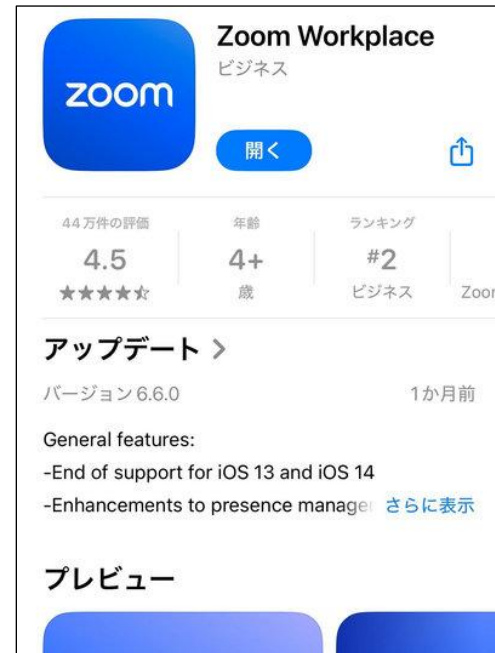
zoom

Zoom Workplace
ビジネス

開く

44万件の評価
4.5
★★★★☆

年齢
4+
歳

ランキング
#2
ビジネス

Zoor

アップデート >

バージョン6.6.0

1か月前

General features:
-End of support for iOS 13 and iOS 14
-Enhancements to presence manage さらに表示

プレビュー